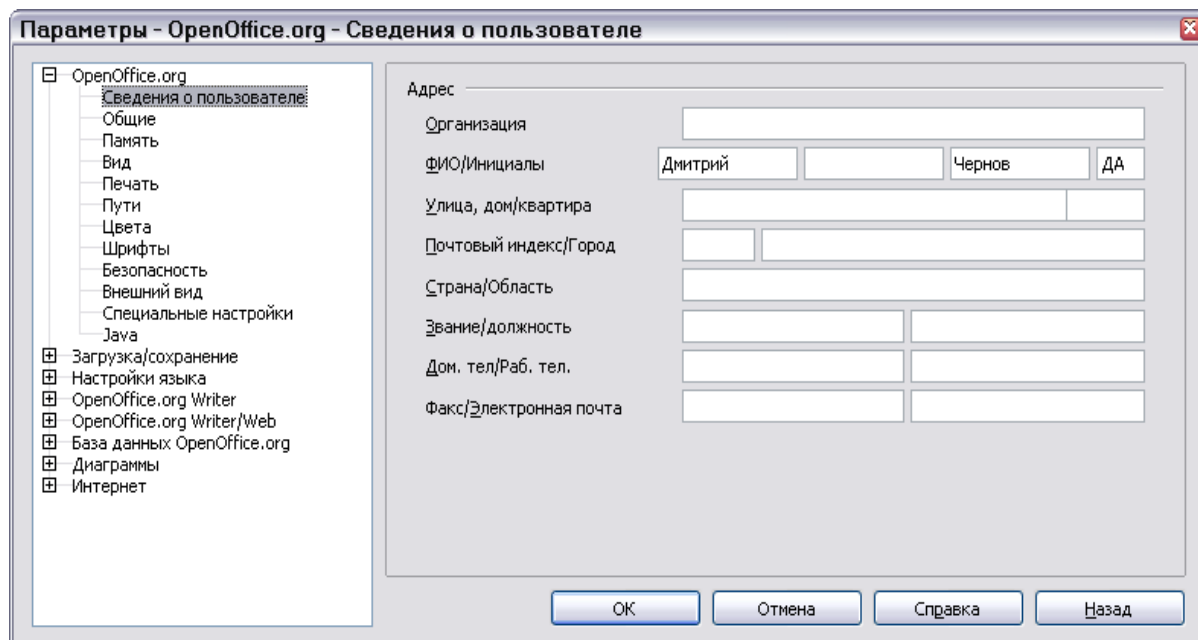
Параметры - OpenOffice.org - Сведения о пользователе

OpenOffice.org
Сведения о пользователе
Общие
Память
Вид
Печать
Пути
Цвета
Шрифты
Безопасность
Внешний вид
Специальные настройки
Java
Загрузка/сохранение
Настройки языка
OpenOffice.org Writer
OpenOffice.org Writer/Web
База данных OpenOffice.org
Диаграммы
Интернет

Адрес

Организация

ФИО/Инициалы Дмитрий Чернов ДА

Улица, дом/квартира

Почтовый индекс/Город

Страна/Область

Звание/должность

Дом. тел/Раб. тел.

Факс/Электронная почта

OK Отмена Справка Назад